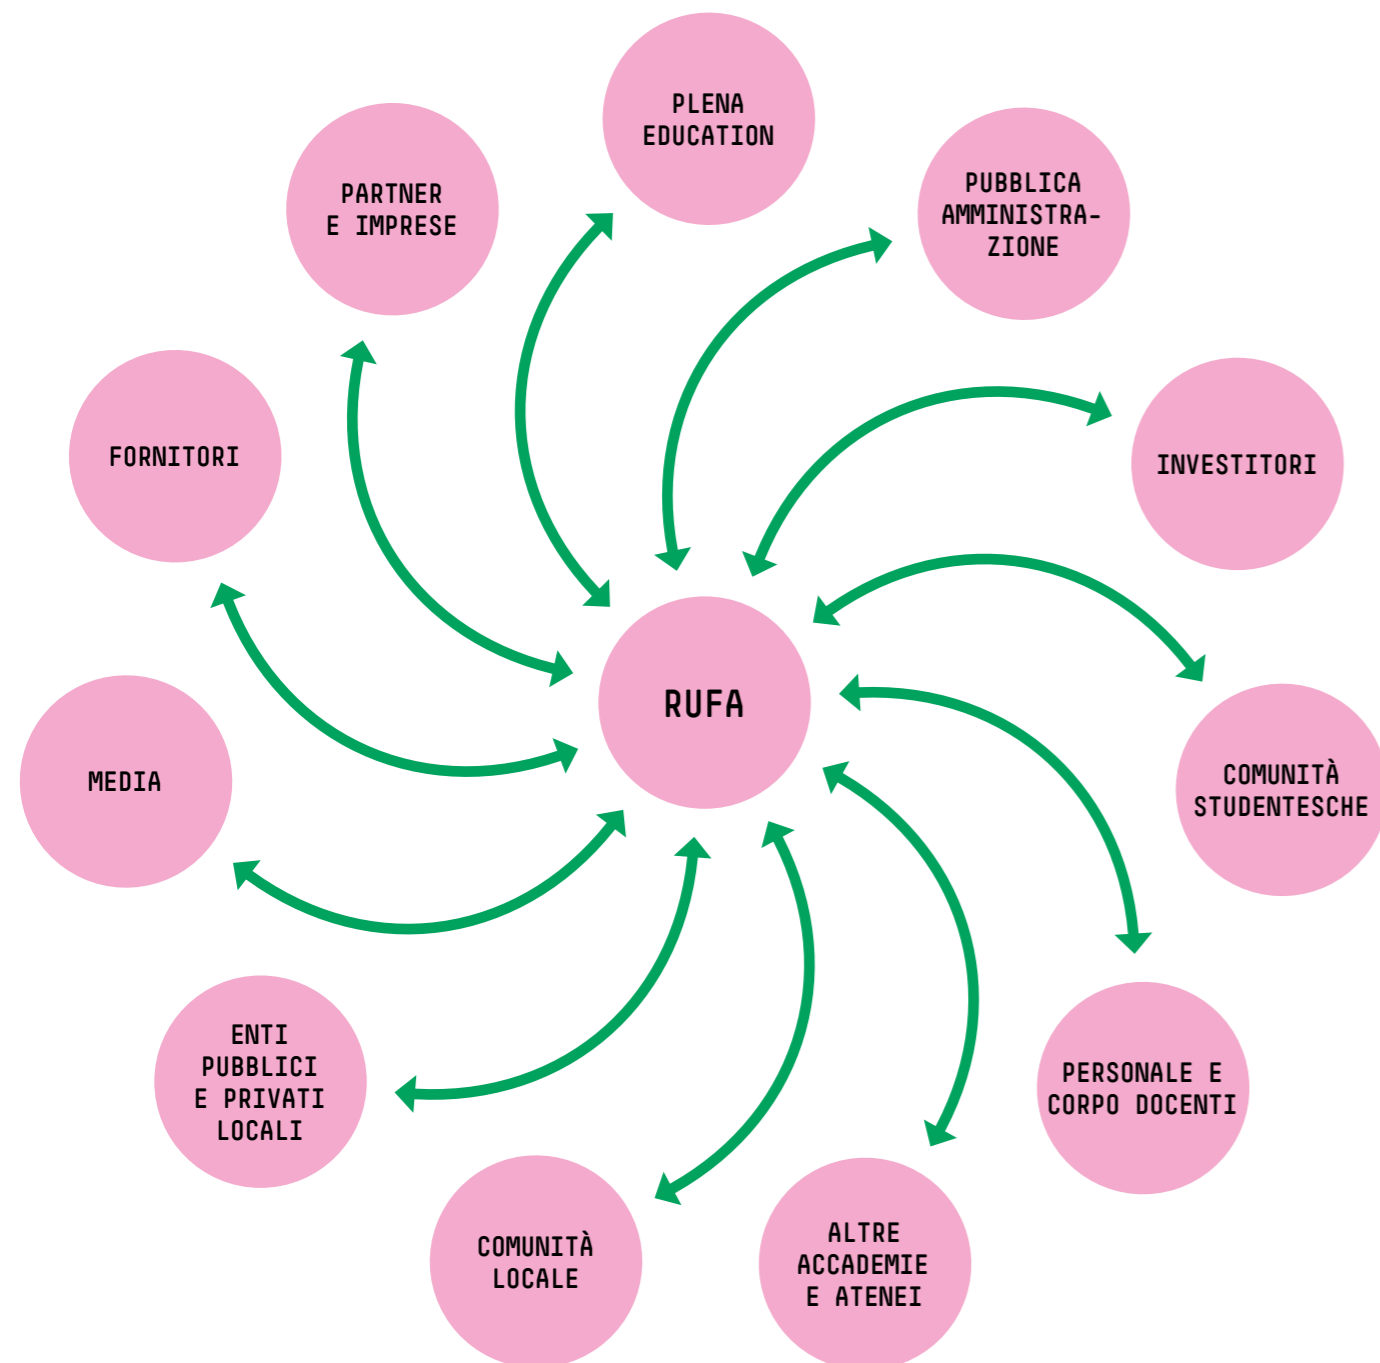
PLENA EDUCATION

PARTNER E IMPRESE

PUBBLICA AMMINISTRAZIONE

FORNITORI

INVESTITORI

RUFA

MEDIA

COMUNITÀ STUDENTESCHE

ENTI PUBBLICI E PRIVATI LOCALI

PERSONALE E CORPO DOCENTI

COMUNITÀ LOCALE

ALTRE ACCADEMIE E ATENEI